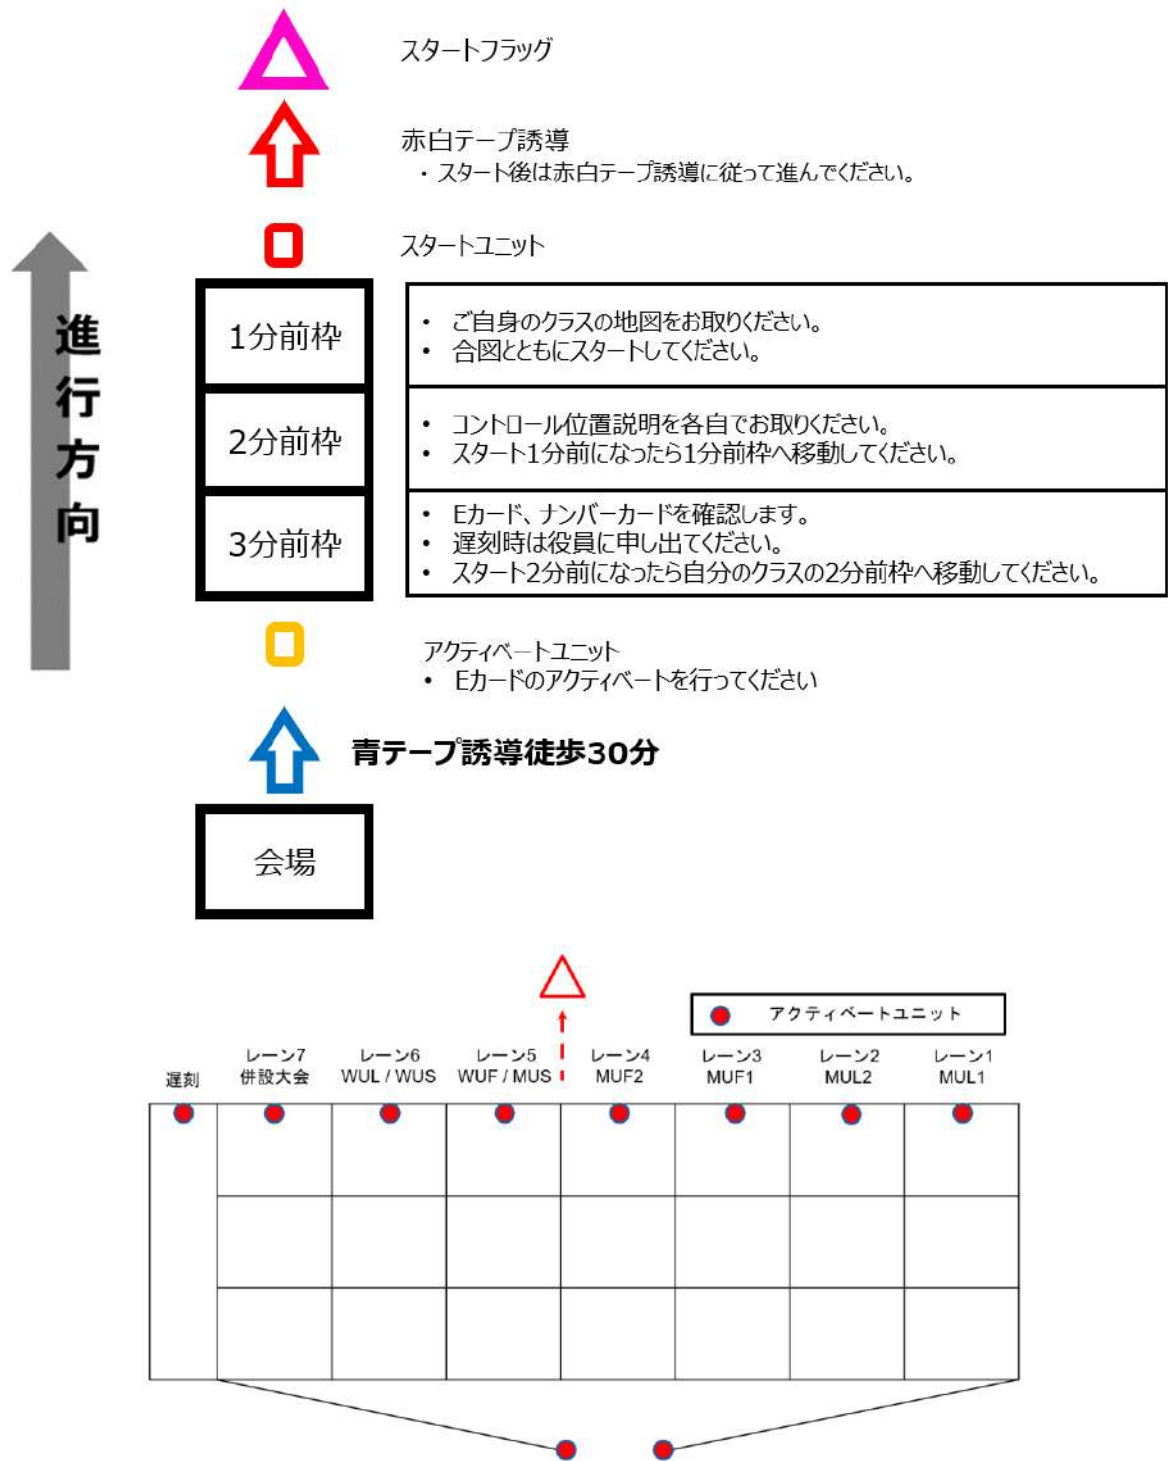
スタートフラッグ

赤白テープ誘導
・スタート後は赤白テープ誘導に従って進んでください。

スタートユニット

進行方向

| 1分前枠 | • ご自身のクラスの地図をお取りください。<br>• 合図とともにスタートしてください。 |
|---|---|
| 2分前枠 | • コントロール位置説明を各自でお取りください。<br>• スタート1分前になったら1分前枠へ移動してください。 |
| 3分前枠 | • Eカード、ナンバーカードを確認します。<br>• 遅刻時は役員に申し出てください。<br>• スタート2分前になったら自分のクラスの2分前枠へ移動してください。 |

アクティベートユニット
• Eカードのアクティベートを行ってください

青テープ誘導徒歩30分

会場

アクティベートユニット

遅刻

レーン7
併設大会

レーン6
WUL / WUS

レーン5
WUF / MUS

レーン4
MUF2

レーン3
MUF1

レーン2
MUL2

レーン1
MUL1